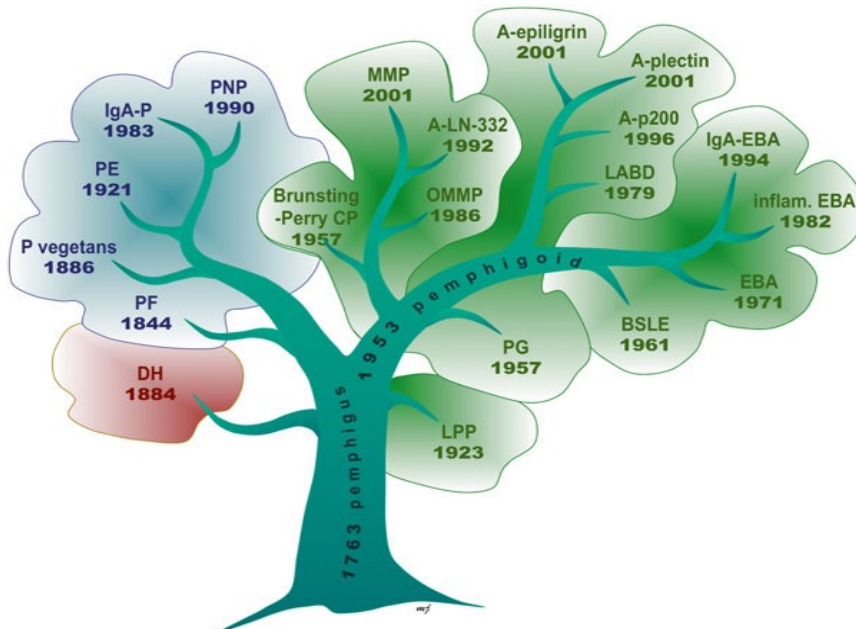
PNP
1990

IgA-P
1983

PE
1921

P vegetans
1886

PF
1844

DH
1884

MMP
2001

A-LN-332
1992

Brunsting -Perry CP
1957

OMMP
1986

A-epiligrin
2001

A-plectin
2001

A-p200
1996

LABD
1979

IgA-EBA
1994

inflam. EBA
1982

EBA
1971

BSLE
1961

PG
1957

LPP
1923

1953 pemphigoid

1763 pemphigus

mf